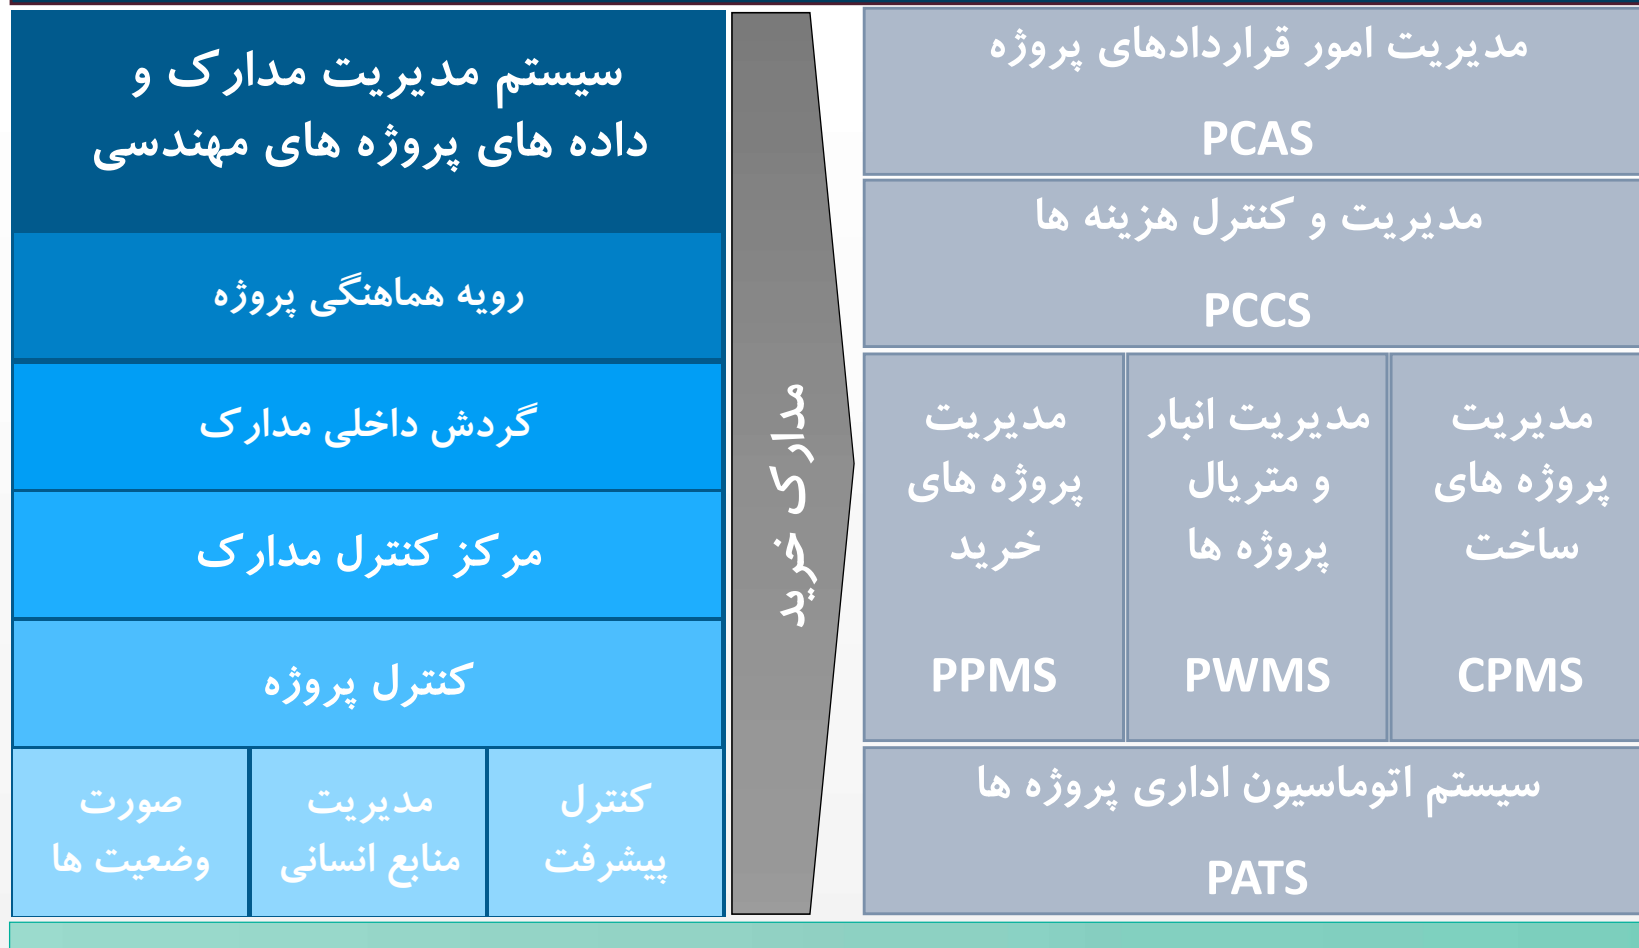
سیستم مدیریت مدارک و داده های پروژه های مهندسی

رویه هماهنگی پروژه

گردش داخلی مدارک

مرکز کنترل مدارک

کنترل پروژه

| کنترل پیشرفت | مدیریت منابع انسانی | صورت وضعیت ها |
|---|---|---|

مدارک خرید

مدیریت امور قراردادهای پروژه
PCAS

مدیریت و کنترل هزینه ها
PCCS

| مدیریت پروژه های ساخت CPMS | مدیریت انبار و متریال پروژه ها PWMS | مدیریت پروژه های خرید PPMS |
|---|---|---|

سیستم اتوماسیون اداری پروژه ها
PATS